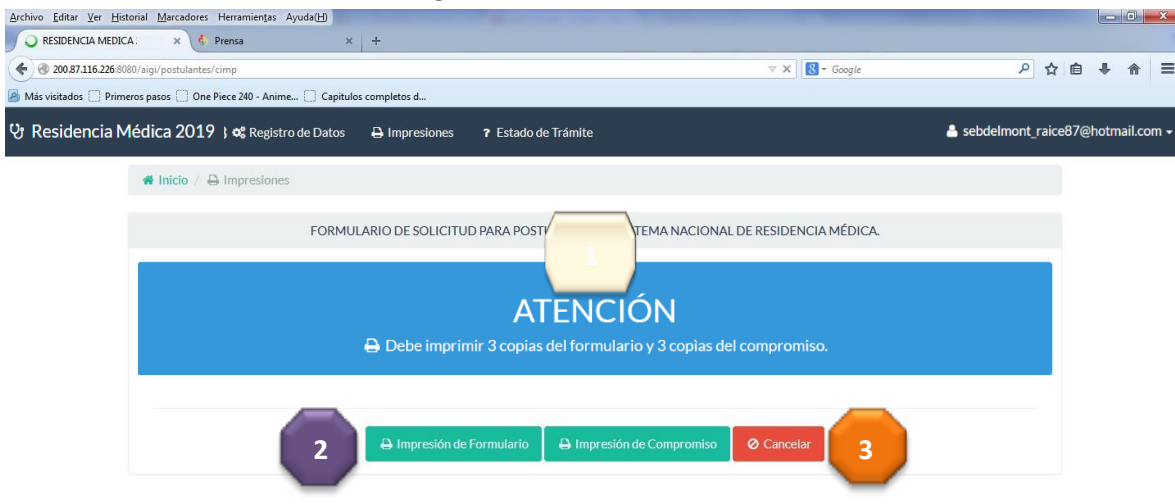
Archivo Editar Ver Historial Marcadores Herramientas Ayuda(H)

RESIDENCIA MEDICA × Prensa × +

200.87.116.226:8080/aigi/postulantes/cimp

Google

Más visitados Primeros pasos One Piece 240 - Anime... Capitulos completos d...

Residencia Médica 2019 Registro de Datos Impresiones ? Estado de Trámite sebdelmont_raice87@hotmail.com

Inicio / Impresiones

FORMULARIO DE SOLICITUD PARA POST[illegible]TEMA NACIONAL DE RESIDENCIA MÉDICA.

1

ATENCIÓN

Debe imprimir 3 copias del formulario y 3 copias del compromiso.

2 Impresión de Formulario Impresión de Compromiso Cancelar 3